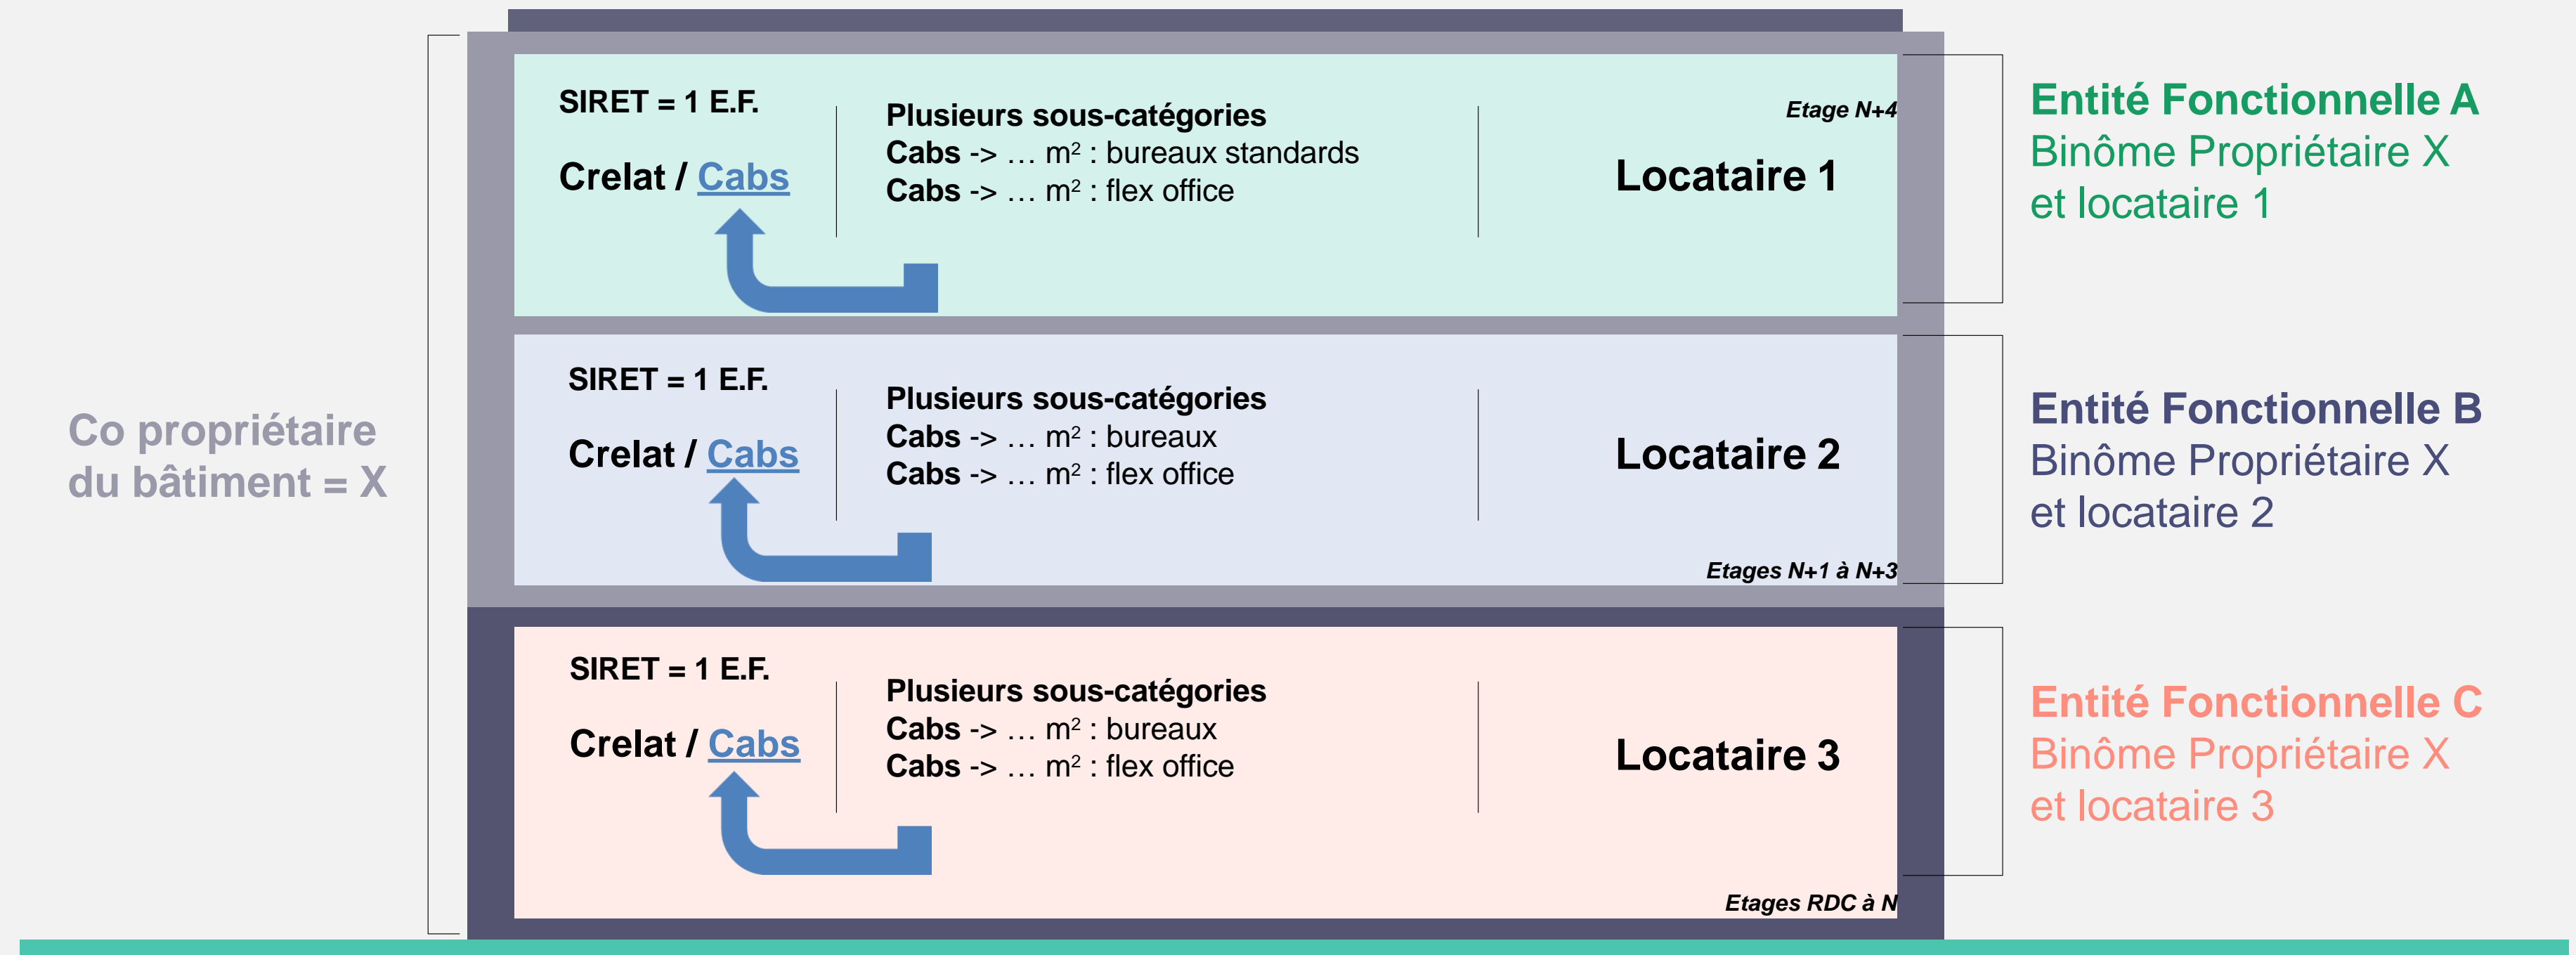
Co propriétaire du bâtiment = X

SIRET = 1 E.F.

Crelat / Cabs

Plusieurs sous-catégories
Cabs -> … m² : bureaux standards
Cabs -> … m² : flex office

Etage N+4

Locataire 1

Entité Fonctionnelle A
Binôme Propriétaire X et locataire 1

SIRET = 1 E.F.

Crelat / Cabs

Plusieurs sous-catégories
Cabs -> … m² : bureaux
Cabs -> … m² : flex office

Locataire 2

Etages N+1 à N+3

Entité Fonctionnelle B
Binôme Propriétaire X et locataire 2

SIRET = 1 E.F.

Crelat / Cabs

Plusieurs sous-catégories
Cabs -> … m² : bureaux
Cabs -> … m² : flex office

Locataire 3

Etages RDC à N

Entité Fonctionnelle C
Binôme Propriétaire X et locataire 3